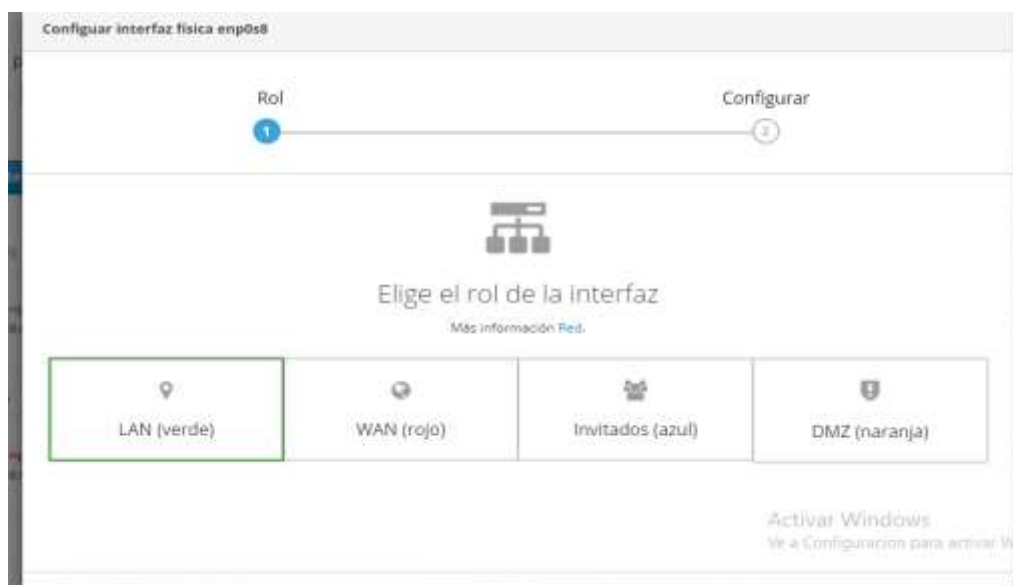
Configurar interfaz física enp0s8

Rol

1

Configurar

2

Elige el rol de la interfaz

Más información Red.

LAN (verde)

WAN (rojo)

Invitados (azul)

DMZ (naranja)

Activar Windows
Ve a Configuración para activar W